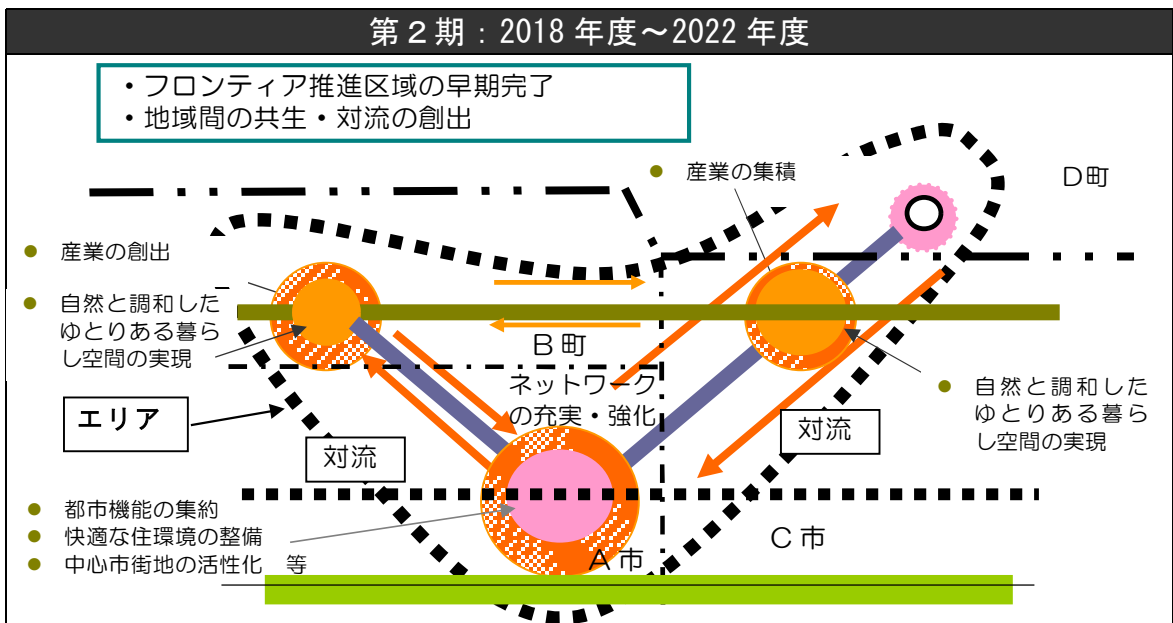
第２期：2018 年度～2022 年度

・フロンティア推進区域の早期完了
・地域間の共生・対流の創出

産業の集積

D町

産業の創出

自然と調和したゆとりある暮らし空間の実現

B 町

ネットワークの充実・強化

自然と調和したゆとりある暮らし空間の実現

エリア

対流

対流

都市機能の集約
快適な住環境の整備
中心市街地の活性化　等

A 市

C 市